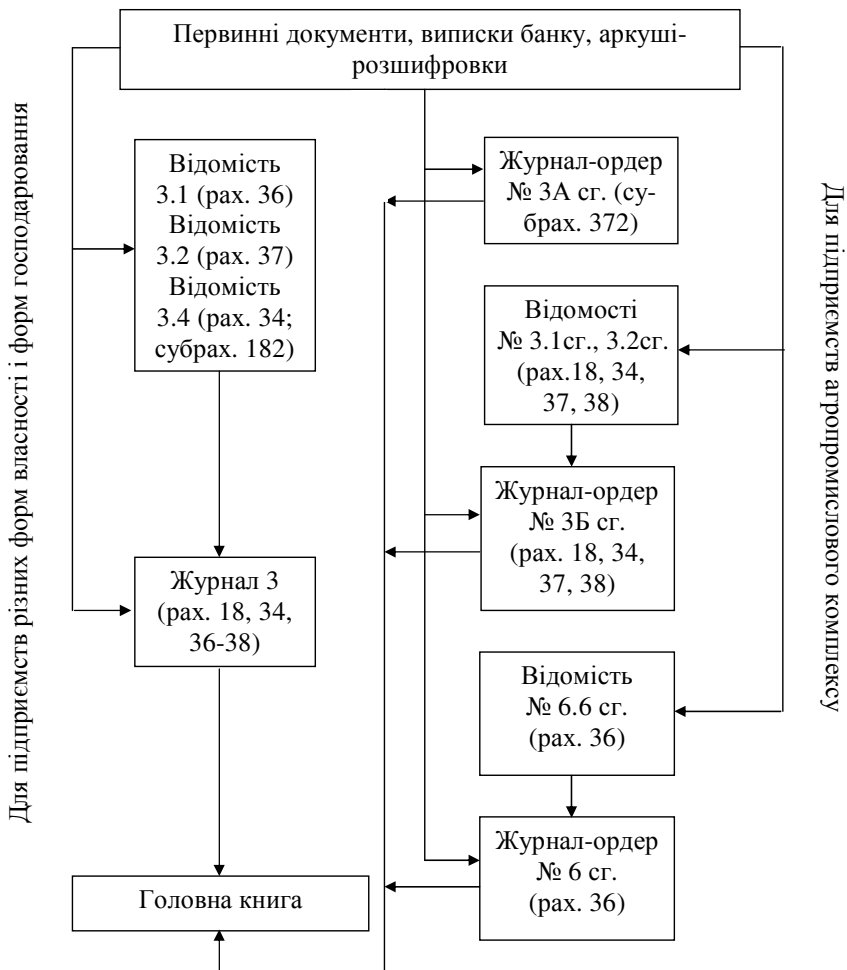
Первинні документи, виписки банку, аркуші-розшифровки

Для підприємств різних форм власності і форм господарювання

Відомість 3.1 (рах. 36) Відомість 3.2 (рах. 37) Відомість 3.4 (рах. 34; субрах. 182)

Журнал 3 (рах. 18, 34, 36-38)

Головна книга

Журнал-ордер № 3А сг. (субрах. 372)

Відомості № 3.1сг., 3.2сг. (рах.18, 34, 37, 38)

Журнал-ордер № 3Б сг. (рах. 18, 34, 37, 38)

Відомість № 6.6 сг. (рах. 36)

Журнал-ордер № 6 сг. (рах. 36)

Для підприємств агропромислового комплексу